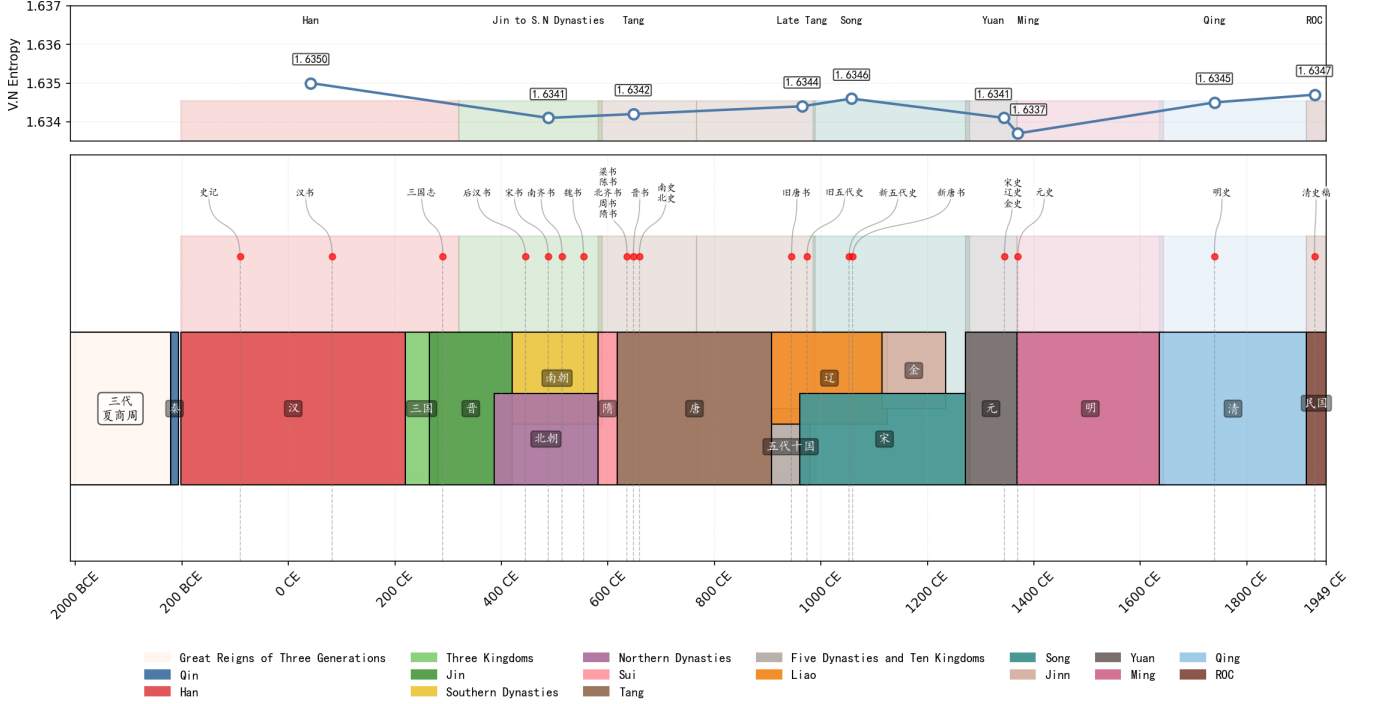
1.637
1.636
1.635
1.634
V:N Entropy

Han
Jin to S.N Dynasties
Tang
Late Tang
Song
Yuan
Ming
Qing
ROC

1.6350
1.6341
1.6342
1.6344
1.6346
1.6341
1.6337
1.6345
1.6347

史记
汉书
三国志
后汉书
宋书
南齐书
魏书
梁书
陈书
北齐书
周书
隋书
晋书
南史
北史
旧唐书
旧五代史
新五代史
新唐书
宋史
辽史
金史
元史
明史
清史稿

三代
夏商周
秦
汉
三国
晋
南朝
北朝
隋
唐
辽
金
五代十国
宋
元
明
清
民国

2000 BCE
200 BCE
0 CE
200 CE
400 CE
600 CE
800 CE
1000 CE
1200 CE
1400 CE
1600 CE
1800 CE
1949 CE

Great Reigns of Three Generations
Qin
Han
Three Kingdoms
Jin
Southern Dynasties
Northern Dynasties
Sui
Tang
Five Dynasties and Ten Kingdoms
Liao
Song
Jinn
Yuan
Ming
Qing
ROC